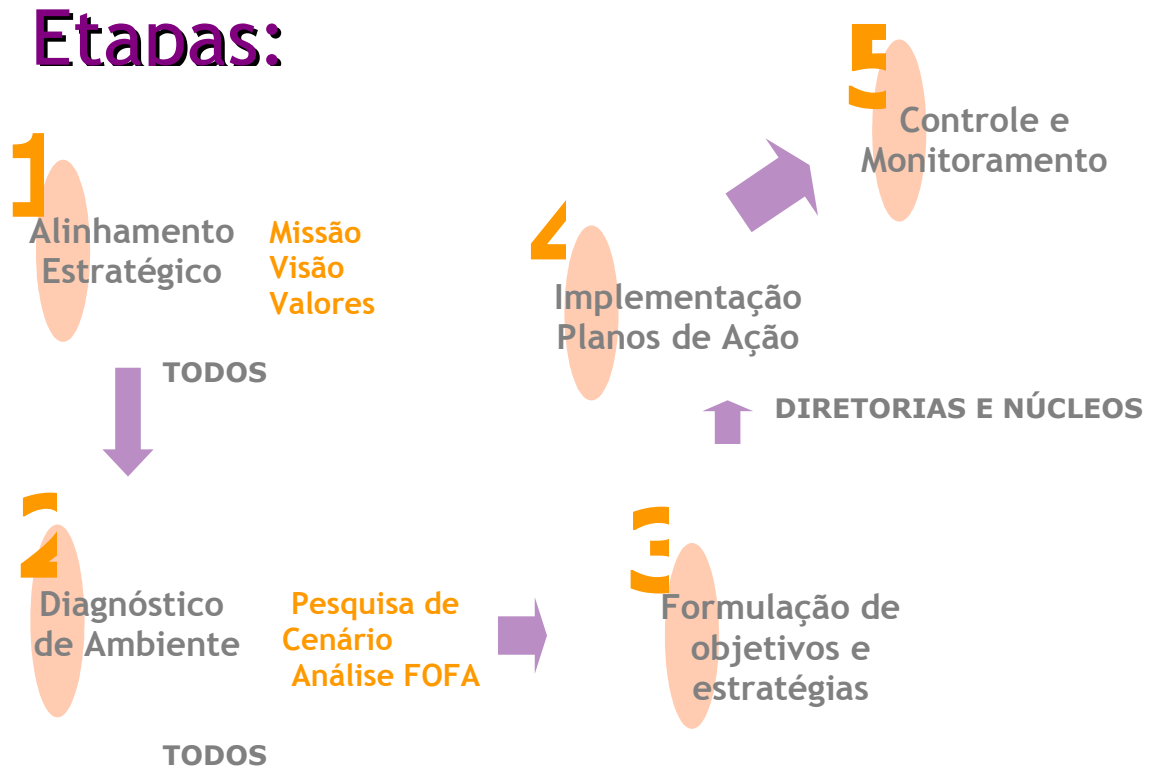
Etapas:

1
Alinhamento Estratégico

Missão
Visão
Valores

TODOS

2
Diagnóstico de Ambiente

Pesquisa de Cenário
Análise FOFA

TODOS

3
Formulação de objetivos e estratégias

DIRETORIAS E NÚCLEOS

4
Implementação Planos de Ação

5
Controle e Monitoramento